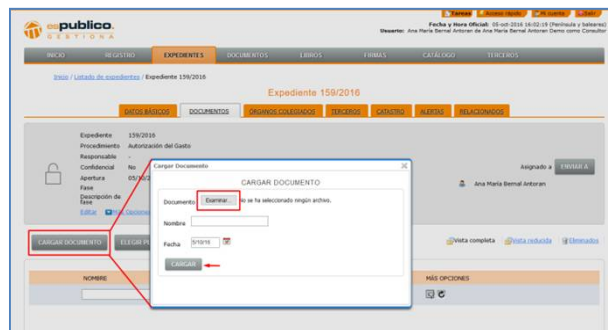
Tareas | Acceso rápido | Mi cuenta | Salir
Fecha y Hora Oficial: 05-oct-2016 16:02:19 (Península y baleares)
Usuario: Ana María Bernal Antoran de Ana María Bernal Antoran Demo como Consultor

espublico. GESTIONA

INICIO | REGISTRO | EXPEDIENTES | DOCUMENTOS | LIBROS | FIRMAS | CATÁLOGO | TERCEROS

Inicio / Listado de expedientes / Expediente 159/2016

Expediente 159/2016

DATOS BÁSICOS | DOCUMENTOS | ÓRGANOS COLEGIADOS | TERCEROS | CATASTRO | ALERTAS | RELACIONADOS

Expediente 159/2016
Procedimiento Autorización del Gasto
Responsable -
Confidencial No
Apertura 05/10/2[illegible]
Fase
Descripción de fase
Editar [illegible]

Asignado a ENVIAR A
Ana María Bernal Antoran

CARGAR DOCUMENTO | ELEGIR P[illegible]

Vista completa | Vista reducida | Eliminados

NOMBRE | MÁS OPCIONES

Cargar Documento
CARGAR DOCUMENTO
Documento Examinar... No se ha seleccionado ningún archivo.
Nombre
Fecha 5/10/16
CARGAR